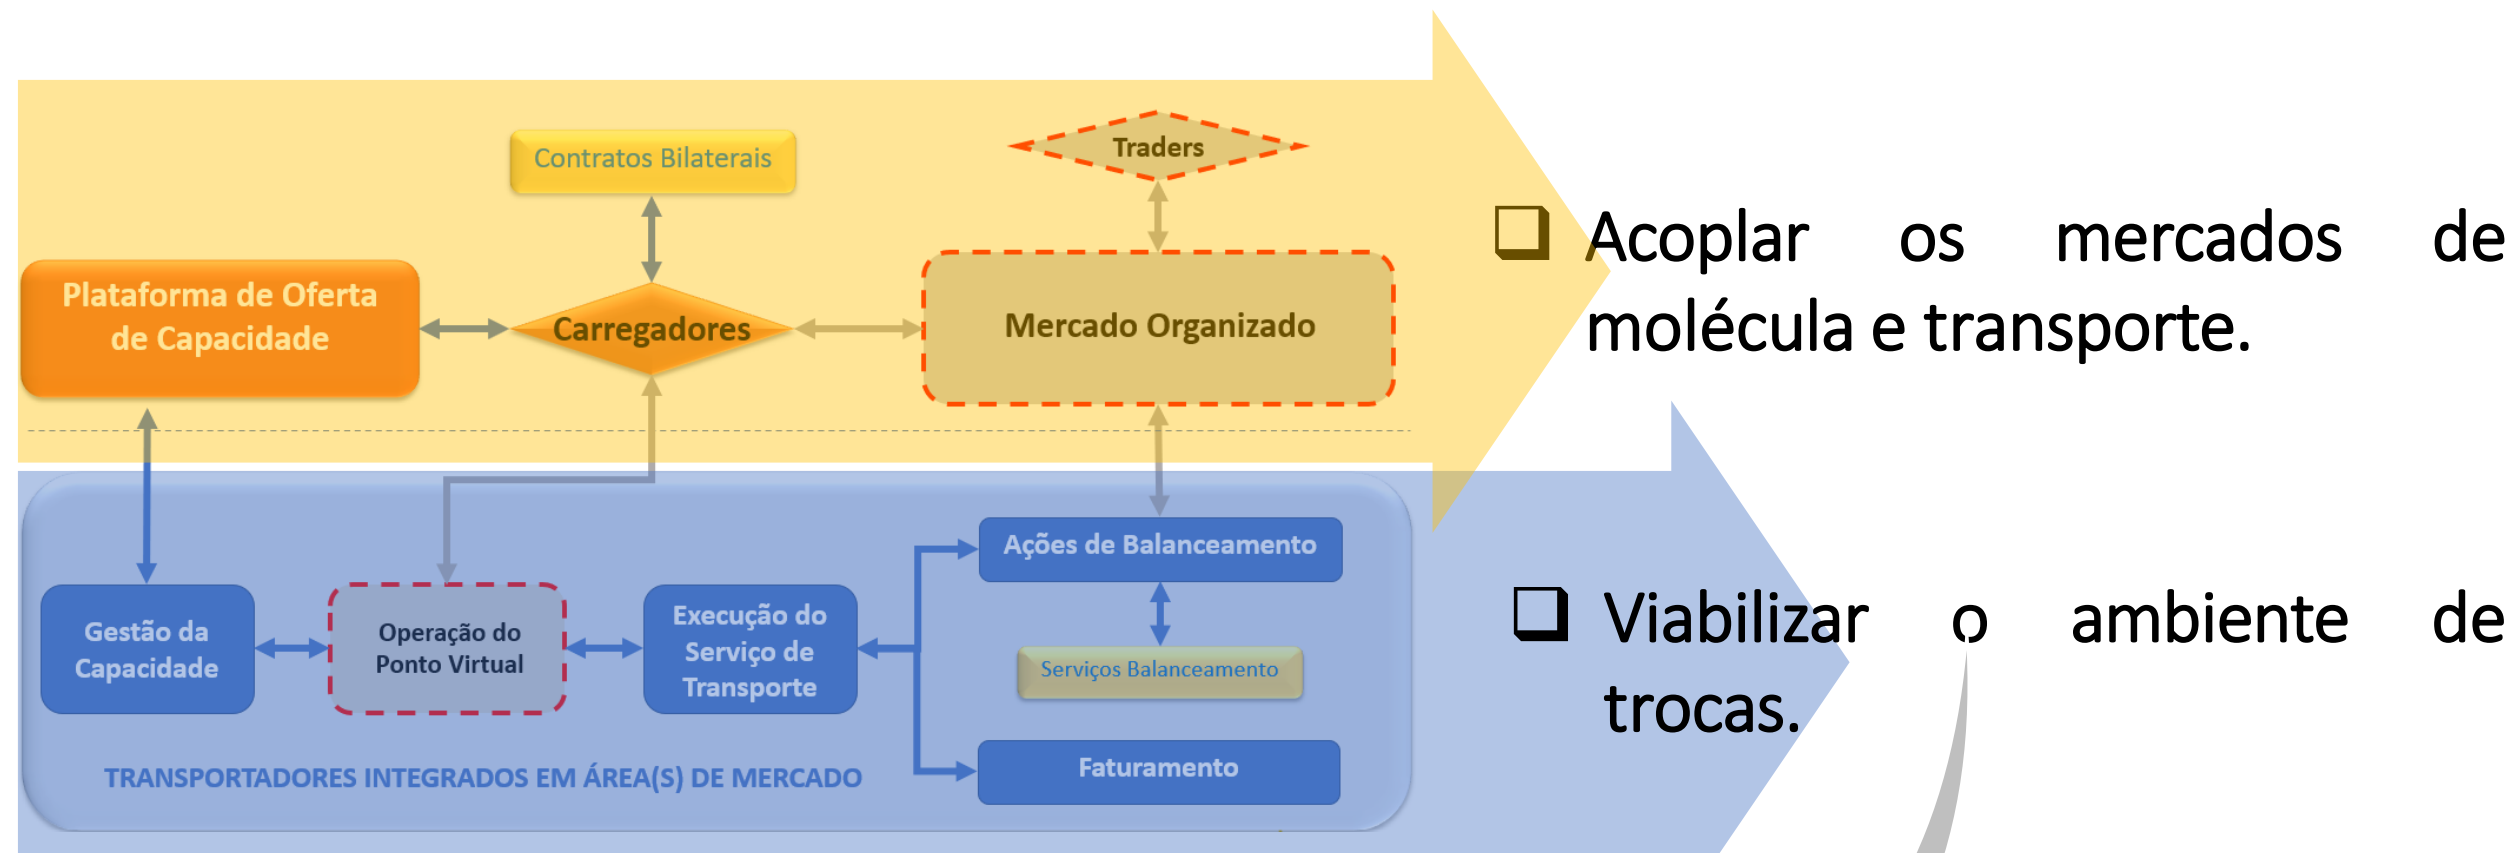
Contratos Bilaterais

Traders

Plataforma de Oferta de Capacidade

Carregadores

Mercado Organizado

Ações de Balanceamento

Gestão da Capacidade

Operação do Ponto Virtual

Execução do Serviço de Transporte

Serviços Balanceamento

Faturamento

TRANSPORTADORES INTEGRADOS EM ÁREA(S) DE MERCADO

❑ Acoplar os mercados de molécula e transporte.

❑ Viabilizar o ambiente de trocas.